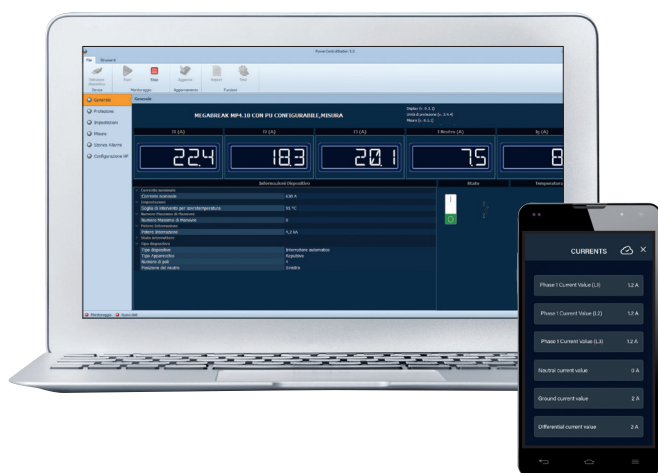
PowerController 4.5

File Strumenti

Start Stop Aggiorna Report Tool

Monitoraggio Aggiornamento Funzioni

Generale
Protezione
Impostazioni
Misure
Storico Allarmi
Configurazione HF

Generale

MEGABREAK MP4.10 CON PU CONFIGURABILE,MISURA

I1 (A) I2 (A) I3 (A) I Neutro (A)

22.4 18.3 20.1 7.5 8

Informazioni Dispositivo

Stato

Temperatura

Corrente nominale 630 A
Soglia di intervento per sovratemperatura 95 °C
Numero Massimo di Manovre 0
Potere Interruzione 1,2 kA
Tipo dispositivo Interruttore automatico
Tipo Apparecchio Rotativo
Numero di poli 4
Posizione del neutro Sinistra

Monitoraggio Nessuno

CURRENTS

Phase 1 Current Value (L1) 1.2 A
Phase 1 Current Value (L2) 1.2 A
Phase 1 Current Value (L3) 1.2 A
Neutral current value 0 A
Ground current value 2 A
Differential current value 2 A